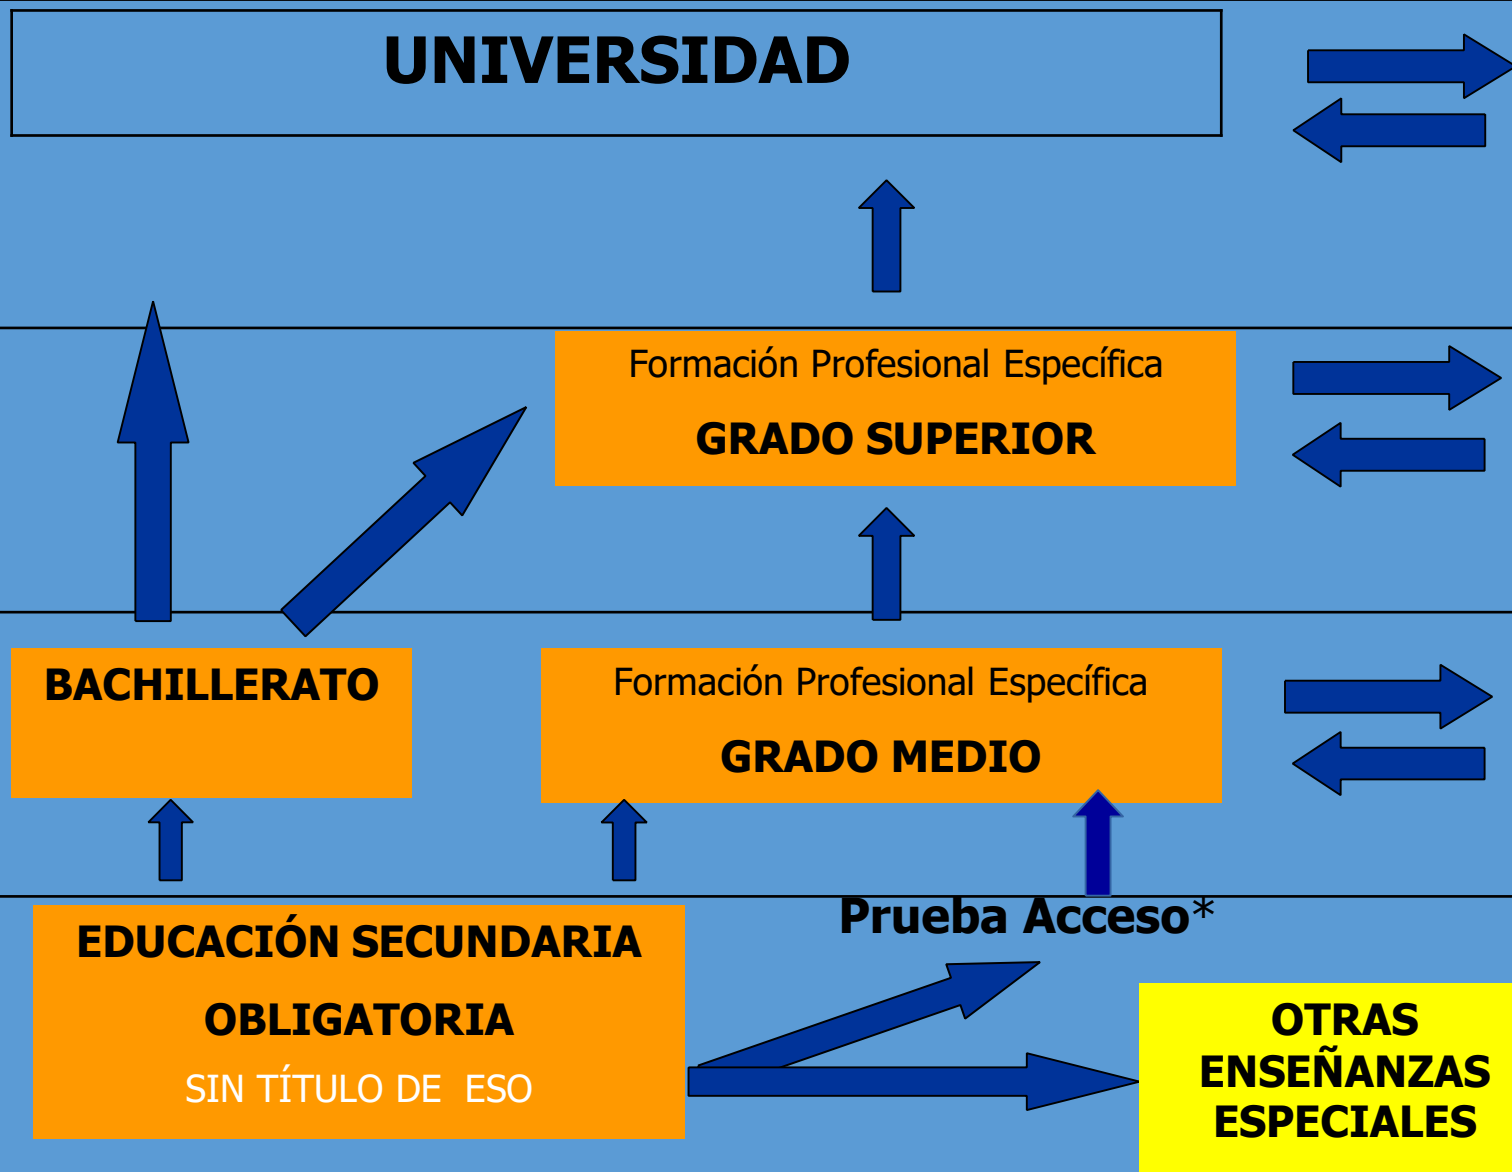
UNIVERSIDAD

Formación Profesional Específica

GRADO SUPERIOR

BACHILLERATO

Formación Profesional Específica

GRADO MEDIO

Prueba Acceso*

EDUCACIÓN SECUNDARIA

OBLIGATORIA

SIN TÍTULO DE ESO

OTRAS ENSEÑANZAS ESPECIALES